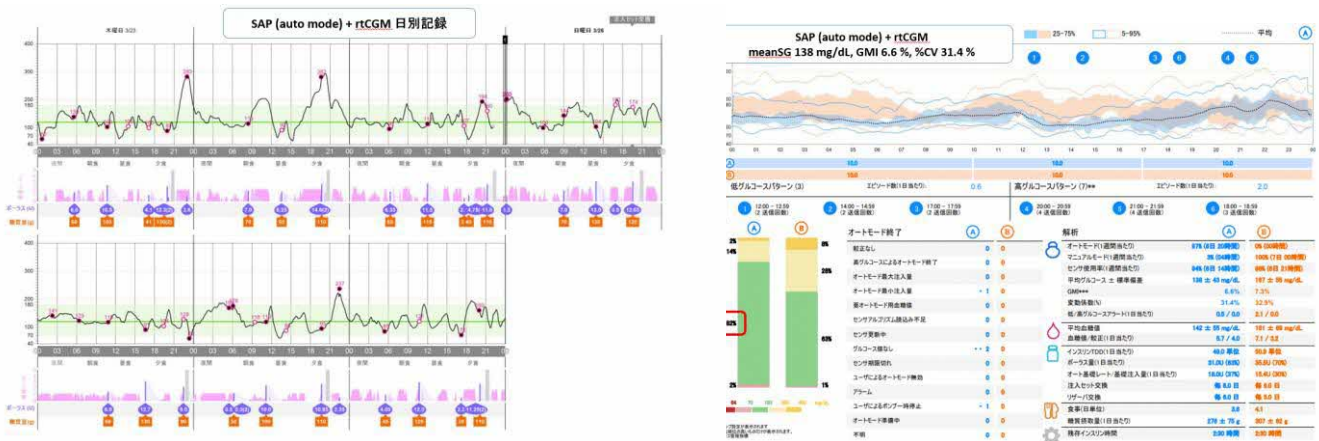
SAP (auto mode) + rtCGM 日別記録

木曜日 3/25

日曜日 3/28

400
300
200
100
50
40

03 06 09 12 15 18 21 00 03 06 09 12 15 18 21 00 03 06 09 12 15 18 21 00

就寝 朝食 昼食 夕食 夜間 朝食 昼食 夕食 夜間 朝食 昼食 夕食

ボーラス
糖質量(g)

SAP (auto mode) + rtCGM
meanSG 138 mg/dL, GMI 6.6 %, %CV 31.4 %

25~75% 5~95% 平均

A

1 2 3 6 4 5

A 10.0 10.0 10.0
B 10.0 10.0 10.0

低グルコースパターン (3) エピソード数(1日当たり): 0.6
高グルコースパターン (7)** エピソード数(1日当たり): 2.0

1 12:00 - 12:59 (2 週os期間)
2 14:00 - 14:59 (2 週os期間)
3 17:00 - 17:59 (2 週os期間)
4 20:00 - 20:59 (4 週os期間)
5 21:00 - 21:59 (4 週os期間)
6 18:00 - 18:59 (2 週os期間)

A B

2%
14%
82%
2%

8%
26%
65%
1%

オートモード終了 A B
較正なし 0 0
高グルコースによるオートモード終了 0 0
オートモード最大注入量 0 0
オートモード最小注入量 1 0
基オートモード用血糖値 0 0
センサアルゴリズム読込み不足 0 0
センサ更新中 0 0
グルコース値なし 2 0
センサ期限切れ 0 0
ユーザによるオートモード無効 0 0
アラーム 0 0
ユーザによるポンプ一時停止 1 0
オートモード準備中 0 0
平均 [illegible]

解析 A B
オートモード(1週間当たり) 97% (6日 20時間) 0% (0時間)
マニュアルモード(1週間当たり) 3% (5時間) 100% (7日 0時間)
センサ使用率(1週間当たり) 94% (6日 14時間) 89% (6日 21時間)
平均グルコース ± 標準偏差 138 ± 43 mg/dL 157 ± 55 mg/dL
GMI*** 6.6% 7.3%
変動係数(%) 31.4% 32.9%
低/高グルコースアラート(1日当たり) 0.0 / 0.0 2.1 / 0.0
平均血糖値 142 ± 55 mg/dL 151 ± 66 mg/dL
血糖値/較正(1日当たり) 5.7 / 4.0 7.1 / 3.2
インスリンTDD(1日当たり) 49.0 単位 50.8 単位
ボーラス量(1日当たり) 31.0U (63%) 35.5U (70%)
オート基礎レート/基礎注入量(1日当たり) 18.0U (37%) 15.4U (30%)
注入セット交換 毎 5.0 日 毎 6.0 日
リザーバ交換 毎 5.0 日 毎 6.0 日
食事(1日当たり) 3.8 4.1
糖質摂取量(1日当たり) 278 ± 75 g 307 ± 92 g
残存インスリン時間 2:00 時間 2:00 時間